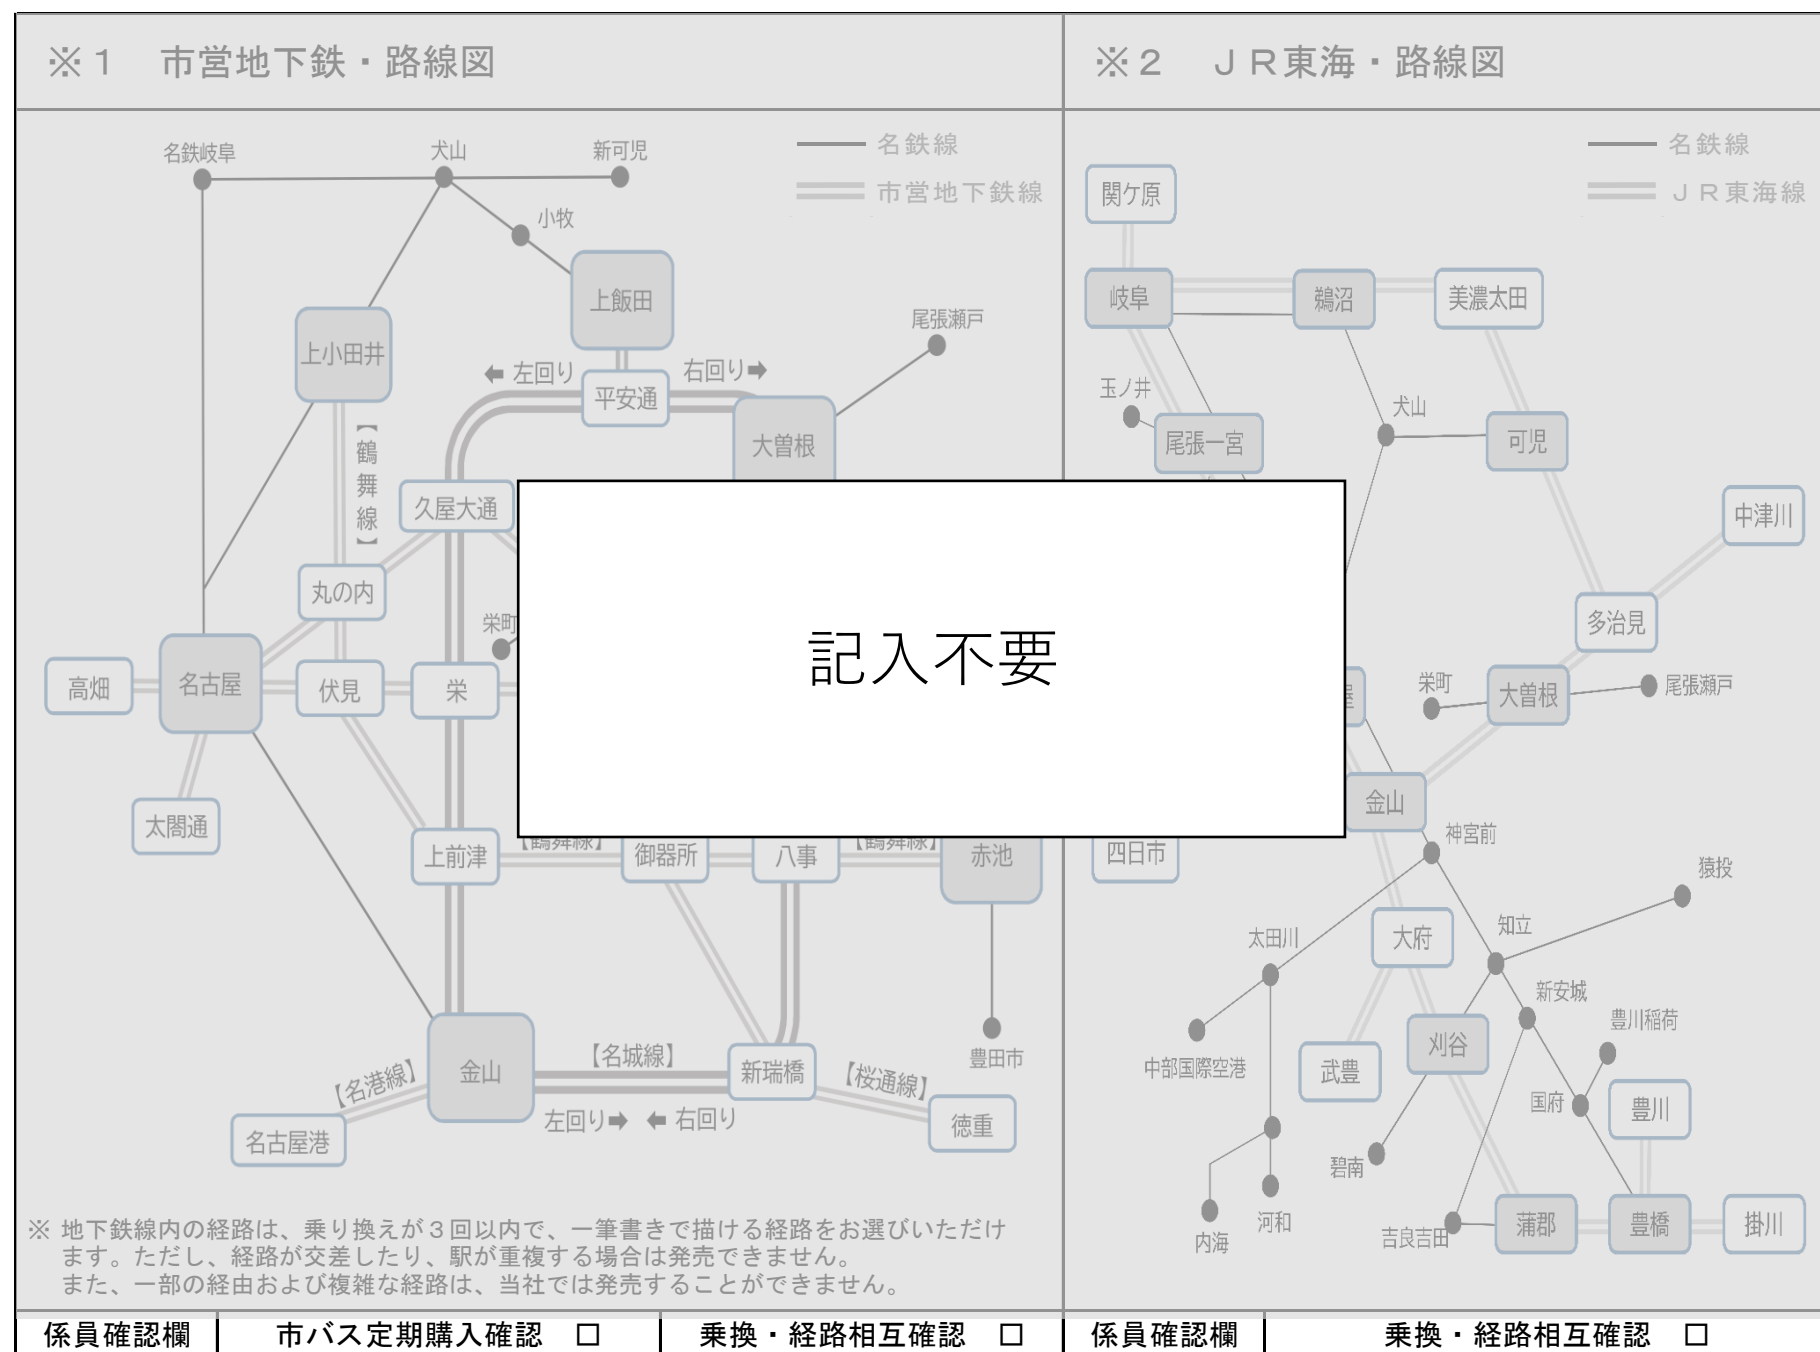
※1　市営地下鉄・路線図

名鉄線
市営地下鉄線

名鉄岐阜
犬山
新可児
小牧
上飯田
尾張瀬戸
上小田井
【鶴舞線】
← 左回り
平安通
右回り →
大曽根
久屋大通
丸の内
栄町
高畑
名古屋
伏見
栄
太閤通
上前津
【鶴舞線】
御器所
八事
【鶴舞線】
赤池
金山
【名城線】
新瑞橋
【桜通線】
豊田市
【名港線】
名古屋港
左回り →
← 右回り
徳重

※ 地下鉄線内の経路は、乗り換えが3回以内で、一筆書きで描ける経路をお選びいただけます。ただし、経路が交差したり、駅が重複する場合は発売できません。
また、一部の経由および複雑な経路は、当社では発売することができません。

※2　JR東海・路線図

名鉄線
JR東海線

関ケ原
岐阜
鵜沼
美濃太田
玉ノ井
尾張一宮
犬山
可児
中津川
多治見
栄町
大曽根
尾張瀬戸
金山
神宮前
四日市
猿投
太田川
大府
知立
新安城
豊川稲荷
中部国際空港
武豊
刈谷
国府
豊川
碧南
内海
河和
吉良吉田
蒲郡
豊橋
掛川

記入不要

| 係員確認欄 | 市バス定期購入確認　□ | 乗換・経路相互確認　□ | 係員確認欄 | 乗換・経路相互確認　□ |
|---|---|---|---|---|